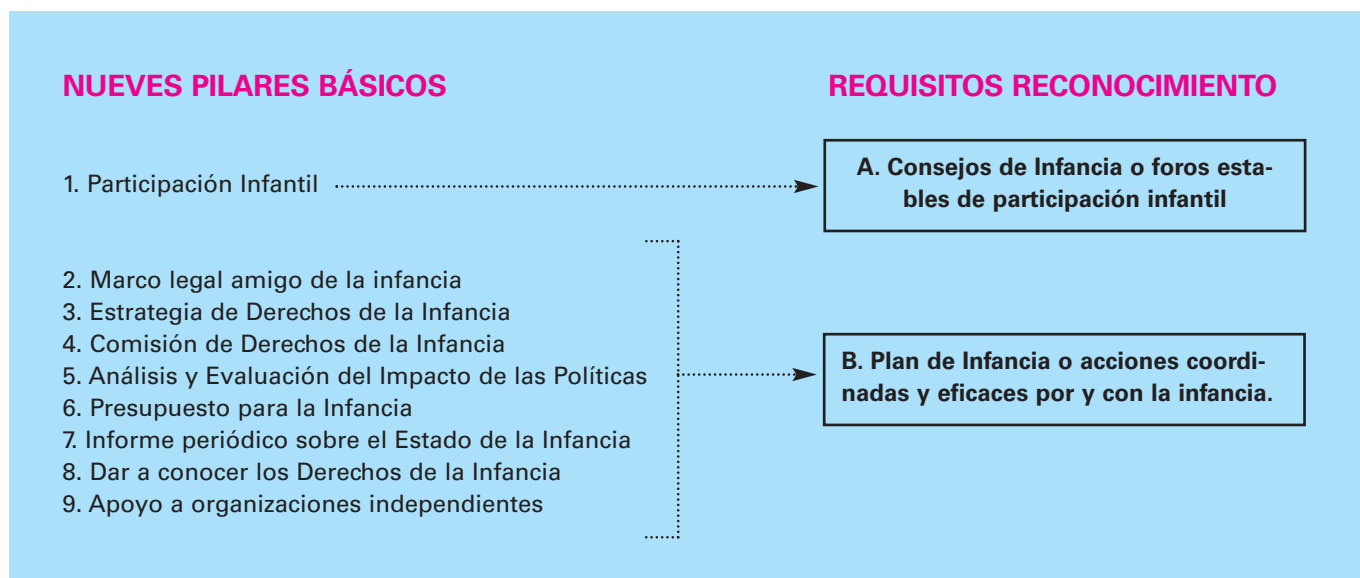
NUEVES PILARES BÁSICOS

REQUISITOS RECONOCIMIENTO

1. Participación Infantil

A. Consejos de Infancia o foros estables de participación infantil

2. Marco legal amigo de la infancia
3. Estrategia de Derechos de la Infancia
4. Comisión de Derechos de la Infancia
5. Análisis y Evaluación del Impacto de las Políticas
6. Presupuesto para la Infancia
7. Informe periódico sobre el Estado de la Infancia
8. Dar a conocer los Derechos de la Infancia
9. Apoyo a organizaciones independientes

B. Plan de Infancia o acciones coordinadas y eficaces por y con la infancia.